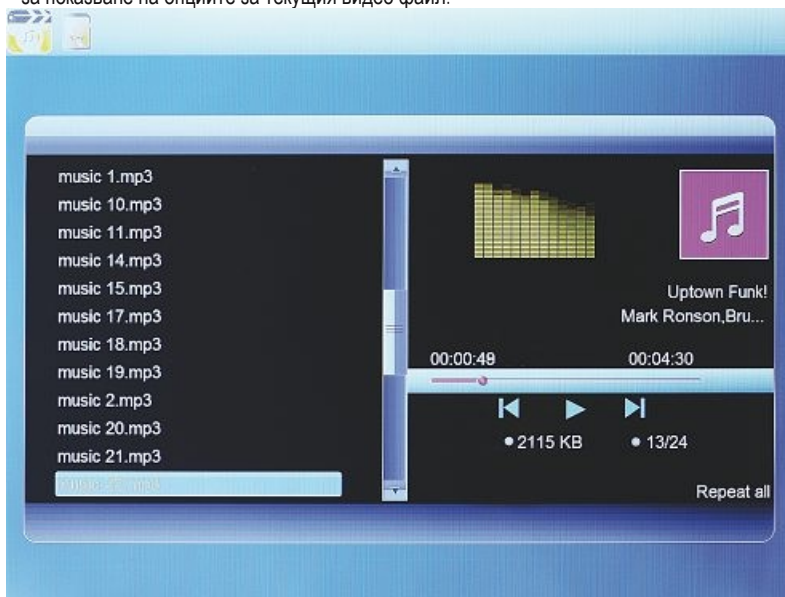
за показване на опциите за текущия видео файл.

music 1.mp3
music 10.mp3
music 11.mp3
music 14.mp3
music 15.mp3
music 17.mp3
music 18.mp3
music 19.mp3
music 2.mp3
music 20.mp3
music 21.mp3
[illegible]

Uptown Funk!
Mark Ronson,Bru...

00:00:49
00:04:30

2115 KB
13/24

Repeat all